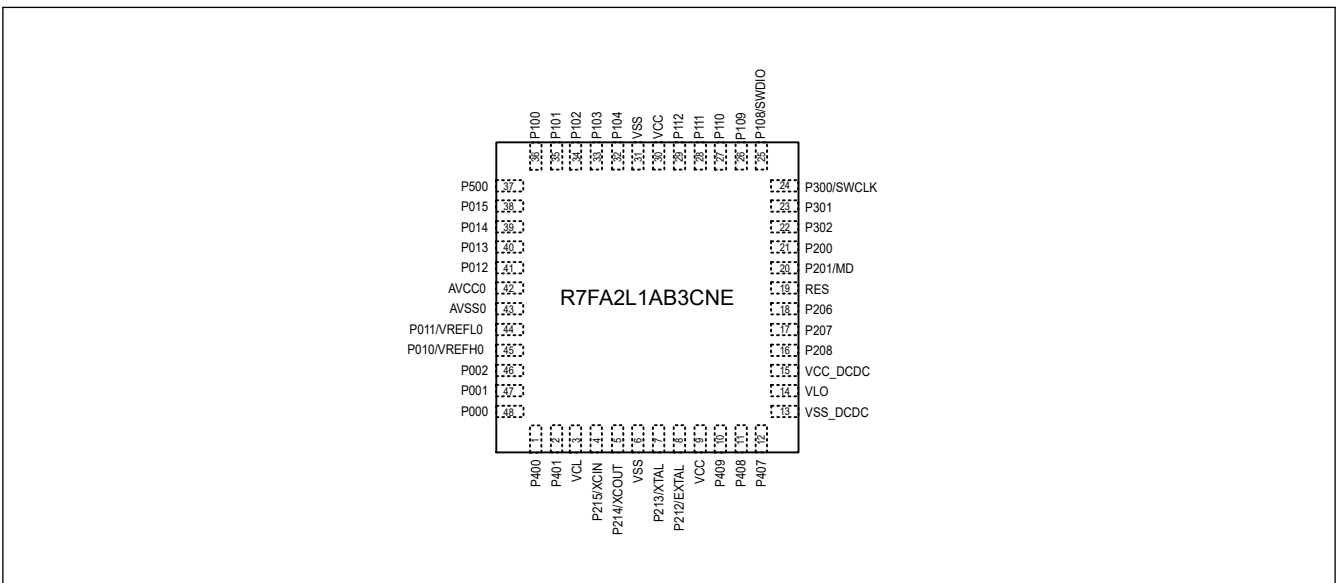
P100
P101
P102
P103
P104
VSS
VCC
P112
P111
P110
P109
P108/SWDIO

36
35
34
33
32
31
30
29
28
27
26
25

P500 37
P015 38
P014 39
P013 40
P012 41
AVCC0 42
AVSS0 43
P011/VREFL0 44
P010/VREFH0 45
P002 46
P001 47
P000 48

R7FA2L1AB3CNE

24 P300/SWCLK
23 P301
22 P302
21 P200
20 P201/MD
19 RES
18 P206
17 P207
16 P208
15 VCC_DCDC
14 VLO
13 VSS_DCDC

1
2
3
4
5
6
7
8
9
10
11
12

P400
P401
VCL
P215/XCIN
P214/XCOUT
VSS
P213/XTAL
P212/EXTAL
VCC
P409
P408
P407